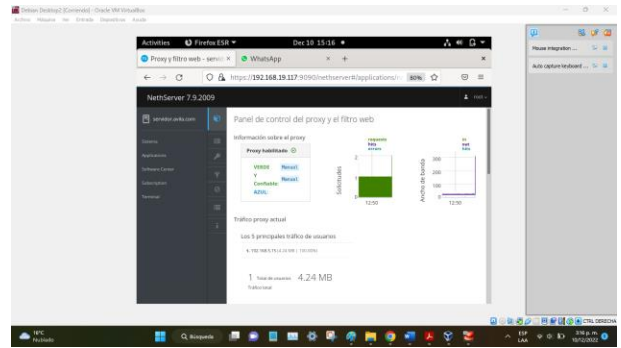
Debian Desktop2 (Corriendo) - Oracle VM VirtualBox
Archivo Máquina Ver Entrada Dispositivos Ayuda

Activities Firefox ESR Dec 10 15:16

Proxy y filtro web - servid × WhatsApp × +

https://192.168.19.117:9090/nethserver#/applications/n 90%

NethServer 7.9.2009

servidor.anita.com

Sistema
Applications
Software Center
Subscription
Terminal

Panel de control del proxy y el filtro web

Información sobre el proxy

Proxy habilitado

VERDE Reset
Y Reset
Confiable
AZUL

Solicitudes
12:50

Ancho de banda
300
200
100
12:50

Tráfico proxy actual

Los 5 principales tráfico de usuarios

1 Total de usuarios 4.24 MB
Tráfico total

House integration
Auto capture keyboard

CTRL DERECHA

18°C
Nublado

Búsqueda

ESP LAA 3:16 p. m. 10/12/2022